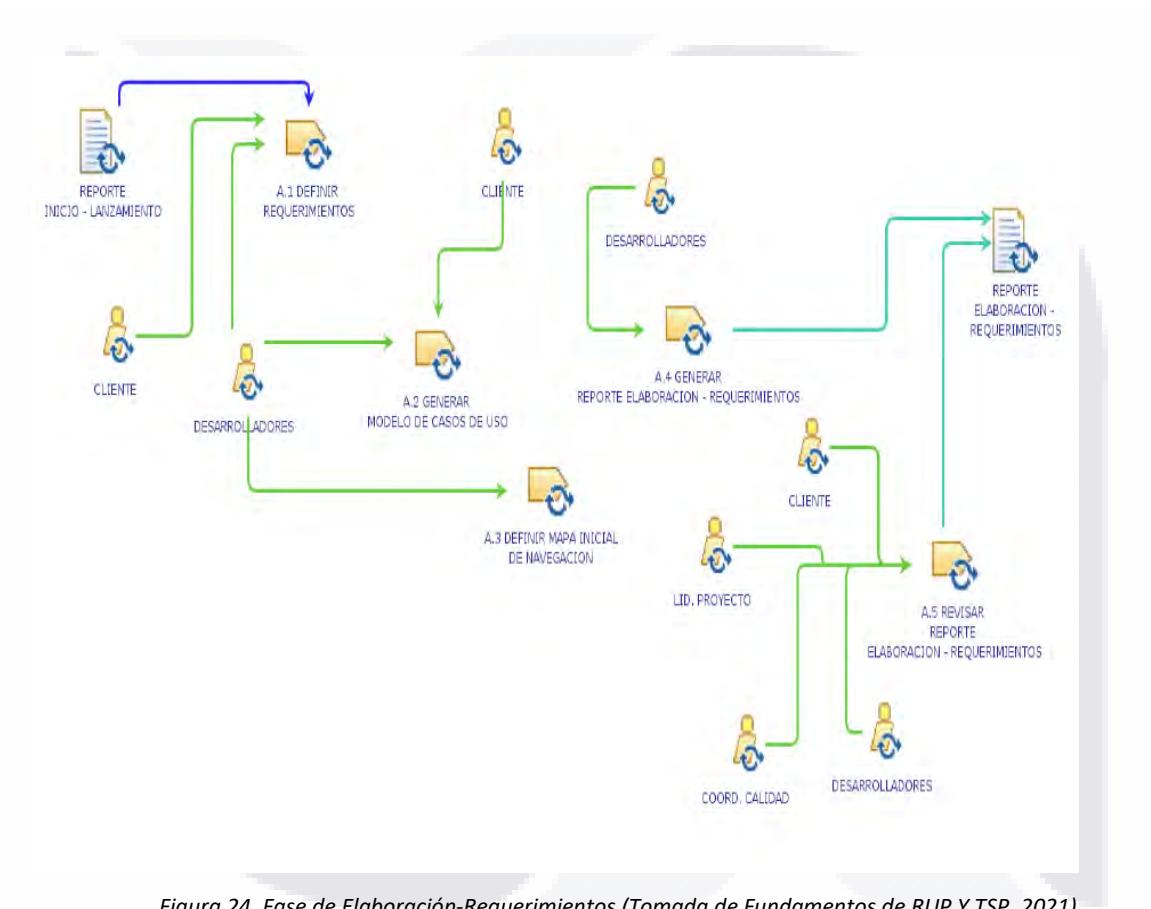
REPORTE
INICIO - LANZAMIENTO

A.1 DEFINIR
REQUERIMIENTOS

CLIENTE

DESARROLLADORES

REPORTE
ELABORACION -
REQUERIMIENTOS

CLIENTE

DESARROLLADORES

A.2 GENERAR
MODELO DE CASOS DE USO

A.4 GENERAR
REPORTE ELABORACION - REQUERIMIENTOS

A.3 DEFINIR MAPA INICIAL
DE NAVEGACION

CLIENTE

LID. PROYECTO

A.5 REVISAR
REPORTE
ELABORACION - REQUERIMIENTOS

COORD. CALIDAD

DESARROLLADORES

Figura 24. Fase de Elaboración-Requerimientos (Tomada de Fundamentos de RUP Y TSP, 2021)